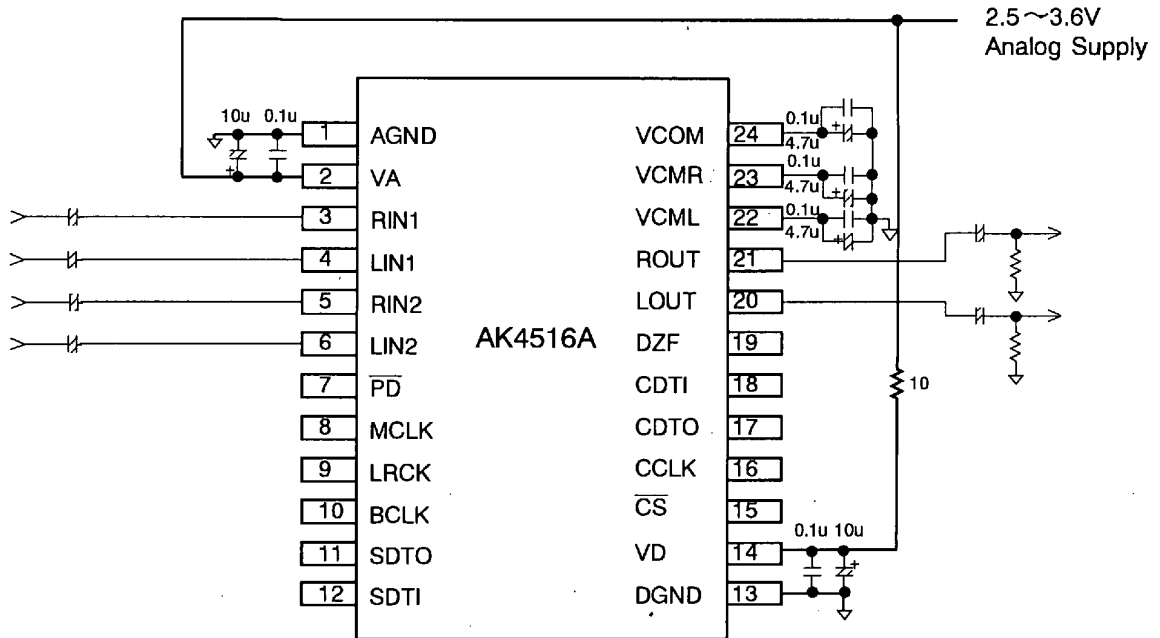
2.5～3.6V
Analog Supply

10u 0.1u
1 AGND
2 VA
3 RIN1
4 LIN1
5 RIN2
6 LIN2
7 $\overline{PD}$
8 MCLK
9 LRCK
10 BCLK
11 SDTO
12 SDTI

AK4516A

VCOM 24
VCMR 23
VCML 22
ROUT 21
LOUT 20
DZF 19
CDTI 18
CDTO 17
CCLK 16
$\overline{CS}$ 15
VD 14
DGND 13

0.1u
4.7u
0.1u
4.7u
0.1u
4.7u
10
0.1u 10u